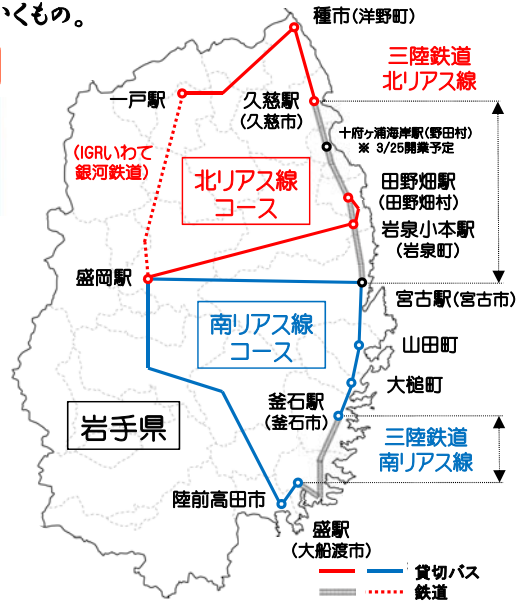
いくもの。

種市（洋野町）

三陸鉄道
北リアス線

一戸駅

久慈駅
（久慈市）

十府ヶ浦海岸駅（野田村）
※ 3/25開業予定

（IGRいわて
銀河鉄道）

北リアス線
コース

田野畑駅
（田野畑村）

岩泉小本駅
（岩泉町）

盛岡駅

宮古駅（宮古市）

南リアス線
コース

山田町

大槌町

釜石駅
（釜石市）

岩手県

三陸鉄道
南リアス線

陸前高田市

盛駅
（大船渡市）

貸切バス

鉄道